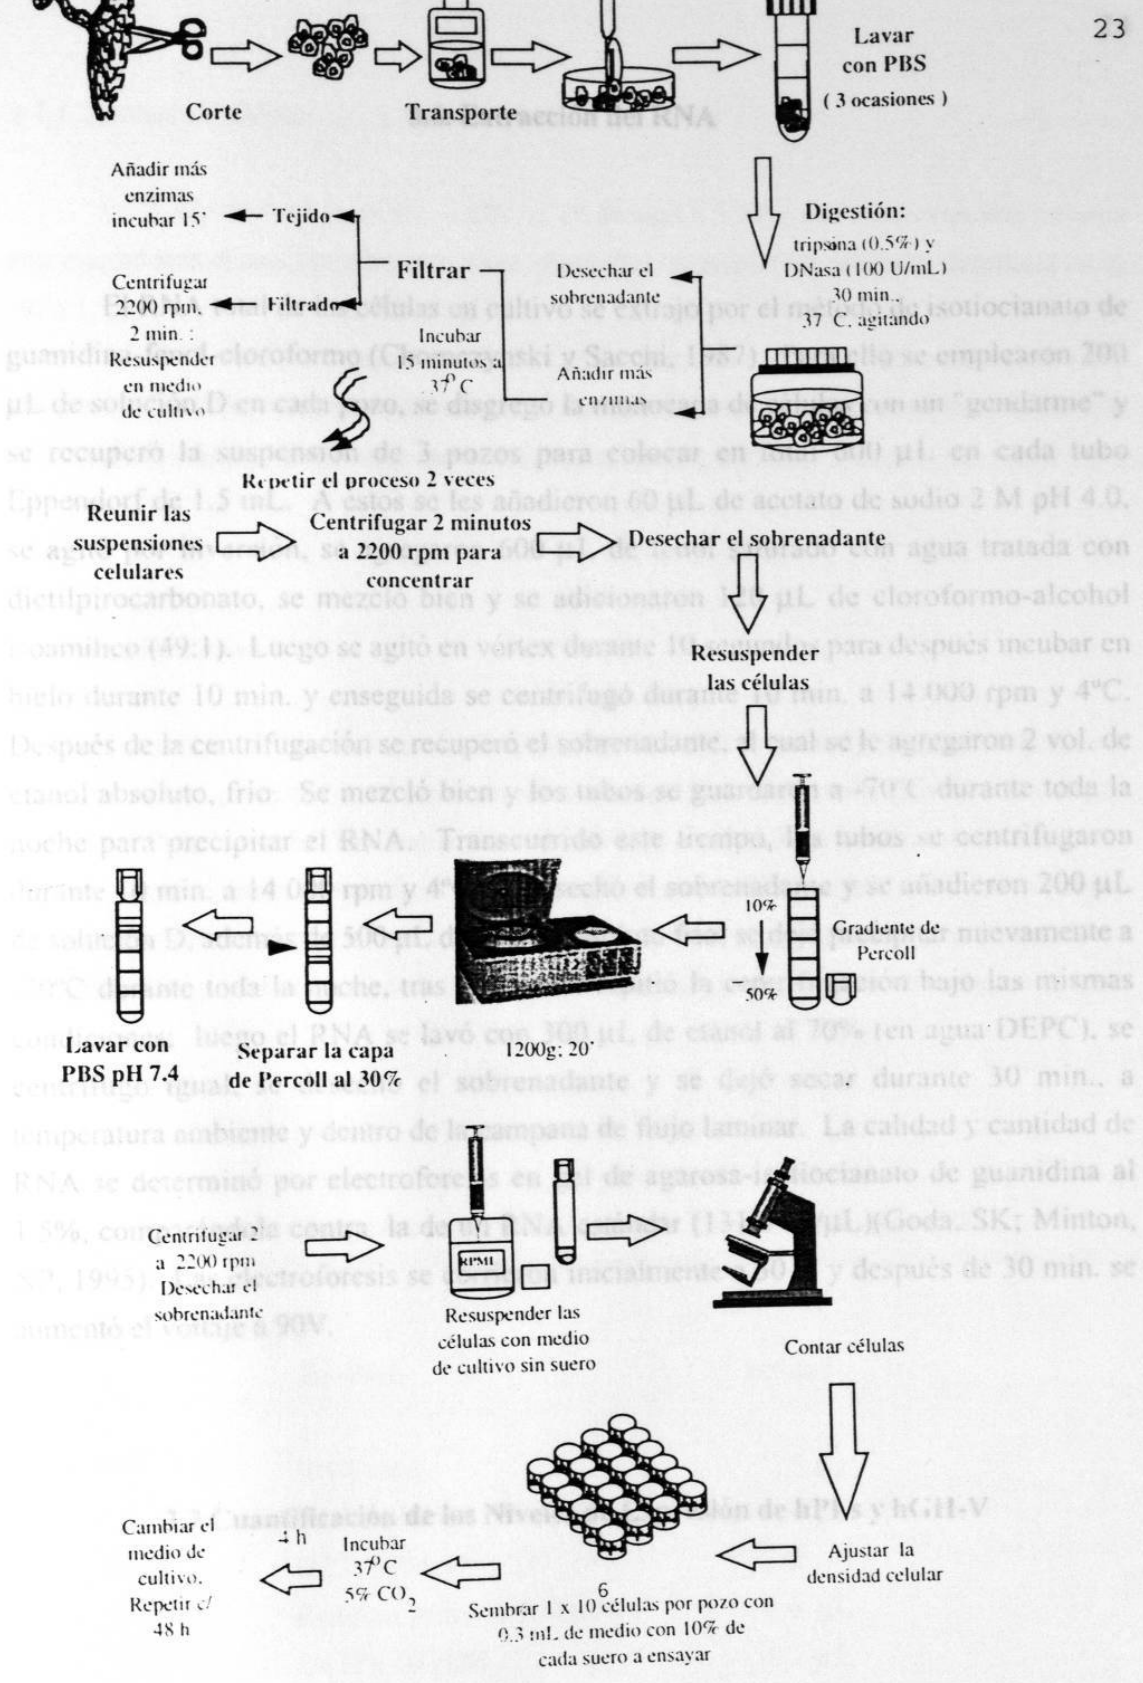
23

Corte

Transporte

Lavar con PBS ( 3 ocasiones )

Añadir más enzimas incubar 15'

Tejido

Filtrar

Centrifugar 2200 rpm. 2 min. : Resuspender en medio de cultivo

Filtrado

Incubar 15 minutos a 37° C

Desechar el sobrenadante

Añadir más enzimas

Digestión: tripsina (0.5%) y DNasa (100 U/mL) 30 min. 37° C, agitando

Repetir el proceso 2 veces

Reunir las suspensiones celulares

Centrifugar 2 minutos a 2200 rpm para concentrar

Desechar el sobrenadante

Resuspender las células

10%

Gradiente de Percoll

50%

Lavar con PBS pH 7.4

Separar la capa de Percoll al 30%

1200g: 20'

Centrifugar a 2200 rpm Desechar el sobrenadante

RPMI

Resuspender las células con medio de cultivo sin suero

Contar células

Cambiar el medio de cultivo. Repetir c/ 48 h

4 h

Incubar 37° C 5% $CO_2$

Sembrar 1 x $10^6$ células por pozo con 0.3 mL de medio con 10% de cada suero a ensayar

Ajustar la densidad celular